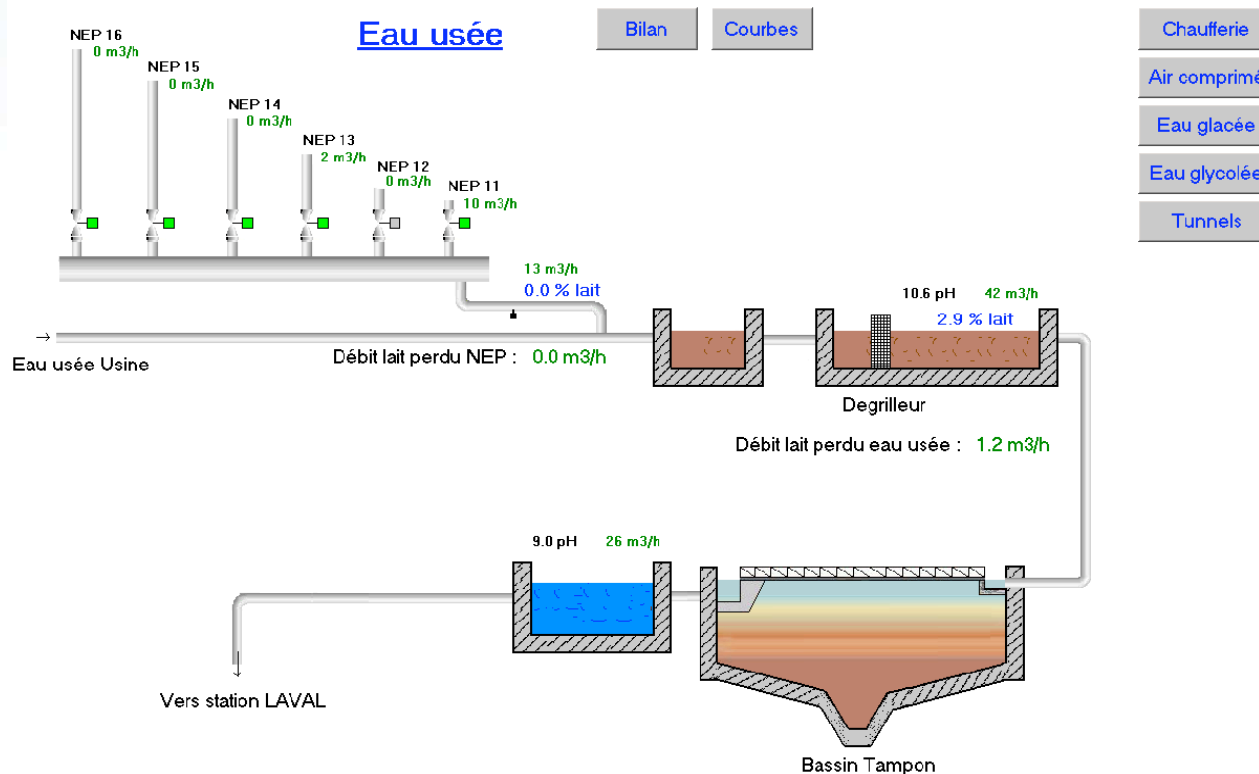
Eau usée

Bilan

Courbes

Chaufferie

Air comprimé

Eau glacée

Eau glycolée

Tunnels

NEP 16
0 m3/h

NEP 15
0 m3/h

NEP 14
0 m3/h

NEP 13
2 m3/h

NEP 12
0 m3/h

NEP 11
10 m3/h

13 m3/h
0.0 % lait

10.6 pH

42 m3/h

2.9 % lait

Eau usée Usine

Débit lait perdu NEP : 0.0 m3/h

Degrilleur

Débit lait perdu eau usée : 1.2 m3/h

9.0 pH

26 m3/h

Vers station LAVAL

Bassin Tampon